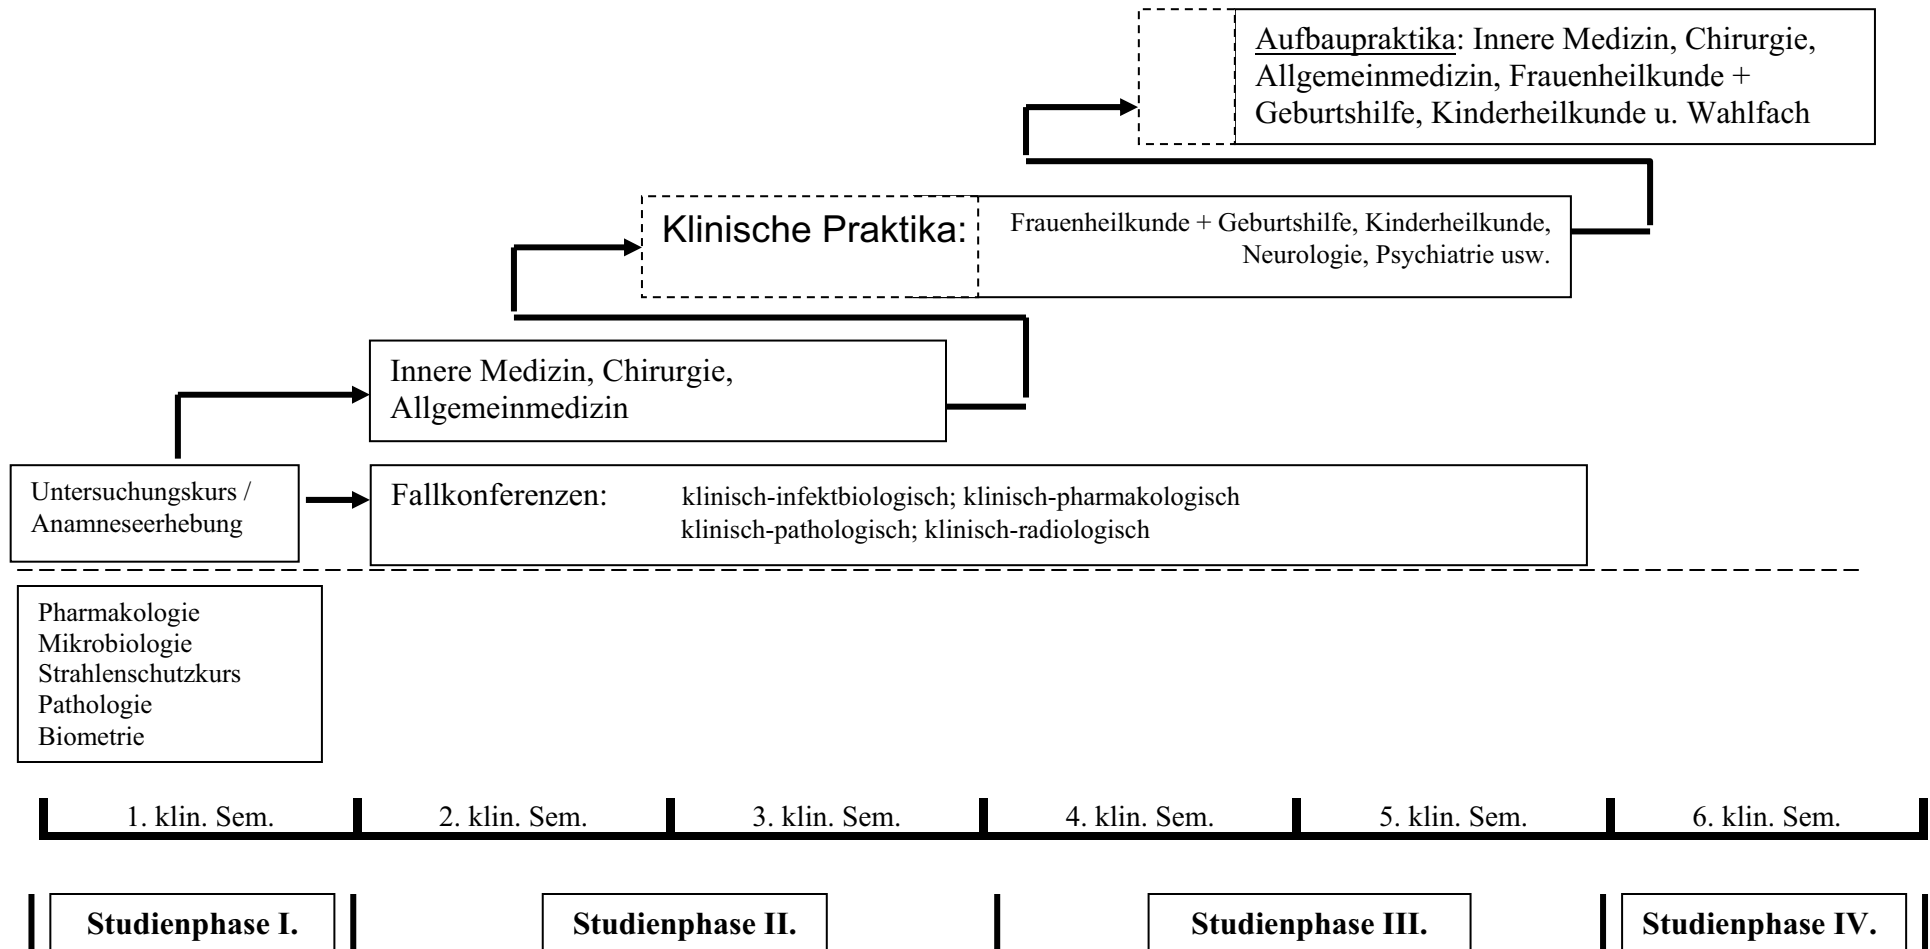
Aufbaupraktika: Innere Medizin, Chirurgie, Allgemeinmedizin, Frauenheilkunde + Geburtshilfe, Kinderheilkunde u. Wahlfach

Klinische Praktika: Frauenheilkunde + Geburtshilfe, Kinderheilkunde, Neurologie, Psychiatrie usw.

Innere Medizin, Chirurgie, Allgemeinmedizin

Untersuchungskurs / Anamneseerhebung

Fallkonferenzen: klinisch-infektbiologisch; klinisch-pharmakologisch klinisch-pathologisch; klinisch-radiologisch

Pharmakologie
Mikrobiologie
Strahlenschutzkurs
Pathologie
Biometrie

| 1. klin. Sem. | 2. klin. Sem. | 3. klin. Sem. | 4. klin. Sem. | 5. klin. Sem. | 6. klin. Sem. |
|---|---|---|---|---|---|

Studienphase I.

Studienphase II.

Studienphase III.

Studienphase IV.